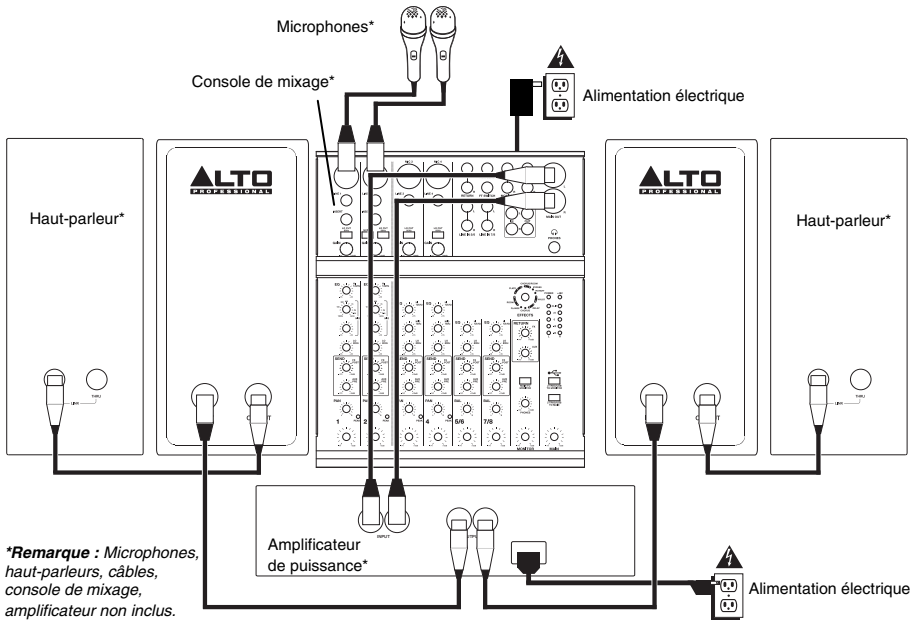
Microphones*

Console de mixage*

Alimentation électrique

ALTO PROFESSIONAL

ALTO PROFESSIONAL

Haut-parleur*

Haut-parleur*

1

2

4

5/6

7/8

EFFECTS

INPUT

Amplificateur de puissance*

*Remarque : Microphones, haut-parleurs, câbles, console de mixage, amplificateur non inclus.

Alimentation électrique